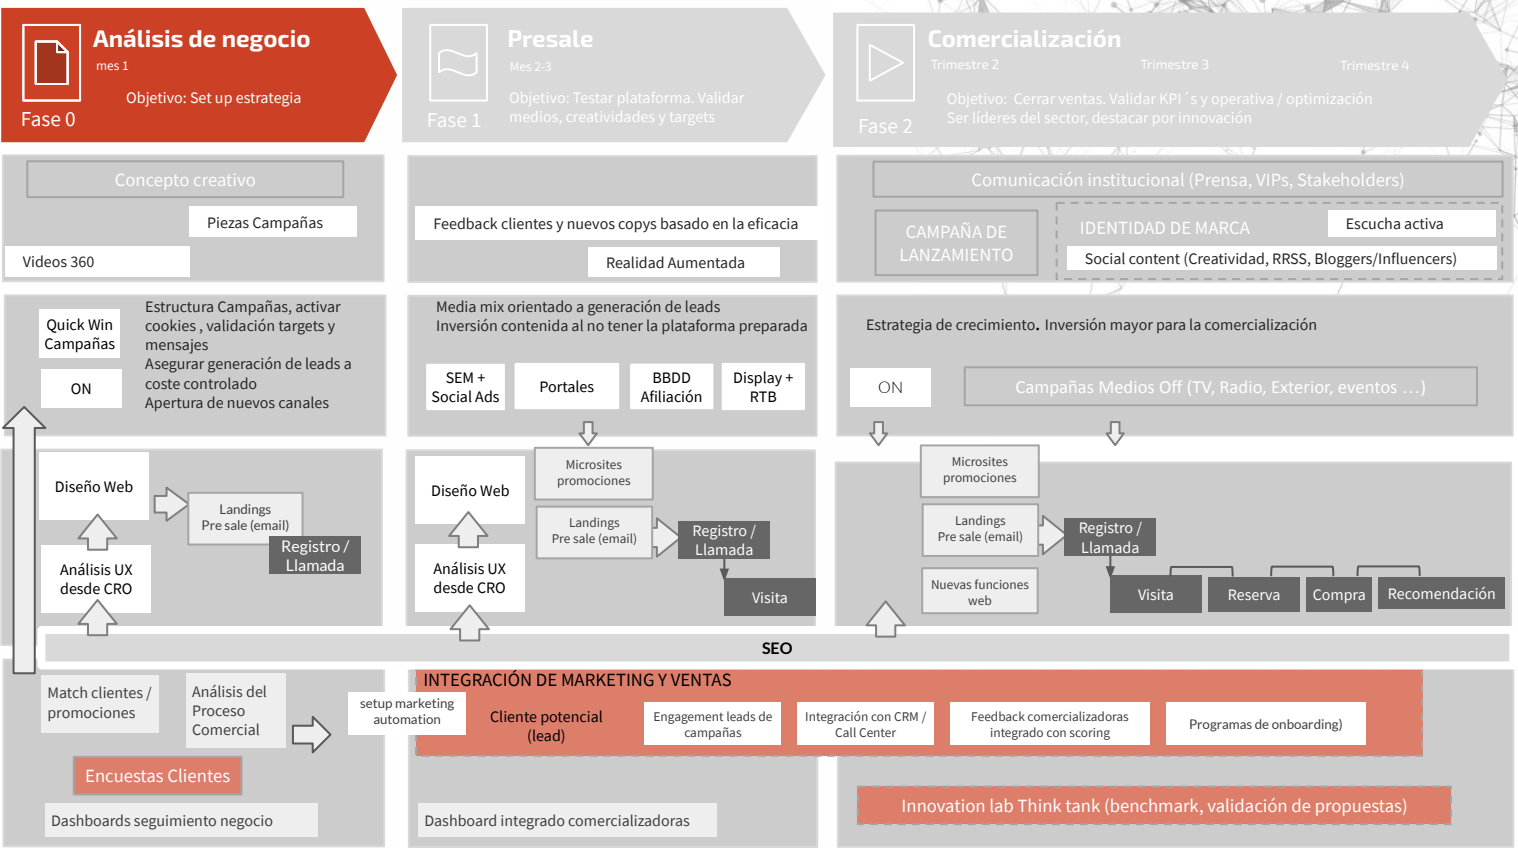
Análisis de negocio
mes 1
Objetivo: Set up estrategia
Fase 0

Presale
Mes 2-3
Objetivo: Testar plataforma. Validar medios, creatividades y targets
Fase 1

Comercialización
Trimestre 2
Trimestre 3
Trimestre 4
Objetivo: Cerrar ventas. Validar KPI´s y operativa / optimización
Ser líderes del sector, destacar por innovación
Fase 2

Concepto creativo
Piezas Campañas
Videos 360

Feedback clientes y nuevos copys basado en la eficacia
Realidad Aumentada

Comunicación institucional (Prensa, VIPs, Stakeholders)
CAMPAÑA DE LANZAMIENTO
IDENTIDAD DE MARCA
Escucha activa
Social content (Creatividad, RRSS, Bloggers/Influencers)

Quick Win Campañas
ON
Estructura Campañas, activar cookies , validación targets y mensajes
Asegurar generación de leads a coste controlado
Apertura de nuevos canales

Media mix orientado a generación de leads
Inversión contenida al no tener la plataforma preparada
SEM + Social Ads
Portales
BBDD Afiliación
Display + RTB

Estrategia de crecimiento. Inversión mayor para la comercialización
ON
Campañas Medios Off (TV, Radio, Exterior, eventos …)

Diseño Web
Landings Pre sale (email)
Registro / Llamada
Análisis UX desde CRO

Diseño Web
Microsites promociones
Landings Pre sale (email)
Registro / Llamada
Análisis UX desde CRO
Visita

Microsites promociones
Landings Pre sale (email)
Registro / Llamada
Nuevas funciones web
Visita
Reserva
Compra
Recomendación

SEO

Match clientes / promociones
Análisis del Proceso Comercial
setup marketing automation
Encuestas Clientes
Dashboards seguimiento negocio

INTEGRACIÓN DE MARKETING Y VENTAS
Cliente potencial (lead)
Engagement leads de campañas
Integración con CRM / Call Center
Feedback comercializadoras integrado con scoring
Programas de onboarding)

Dashboard integrado comercializadoras

Innovation lab Think tank (benchmark, validación de propuestas)